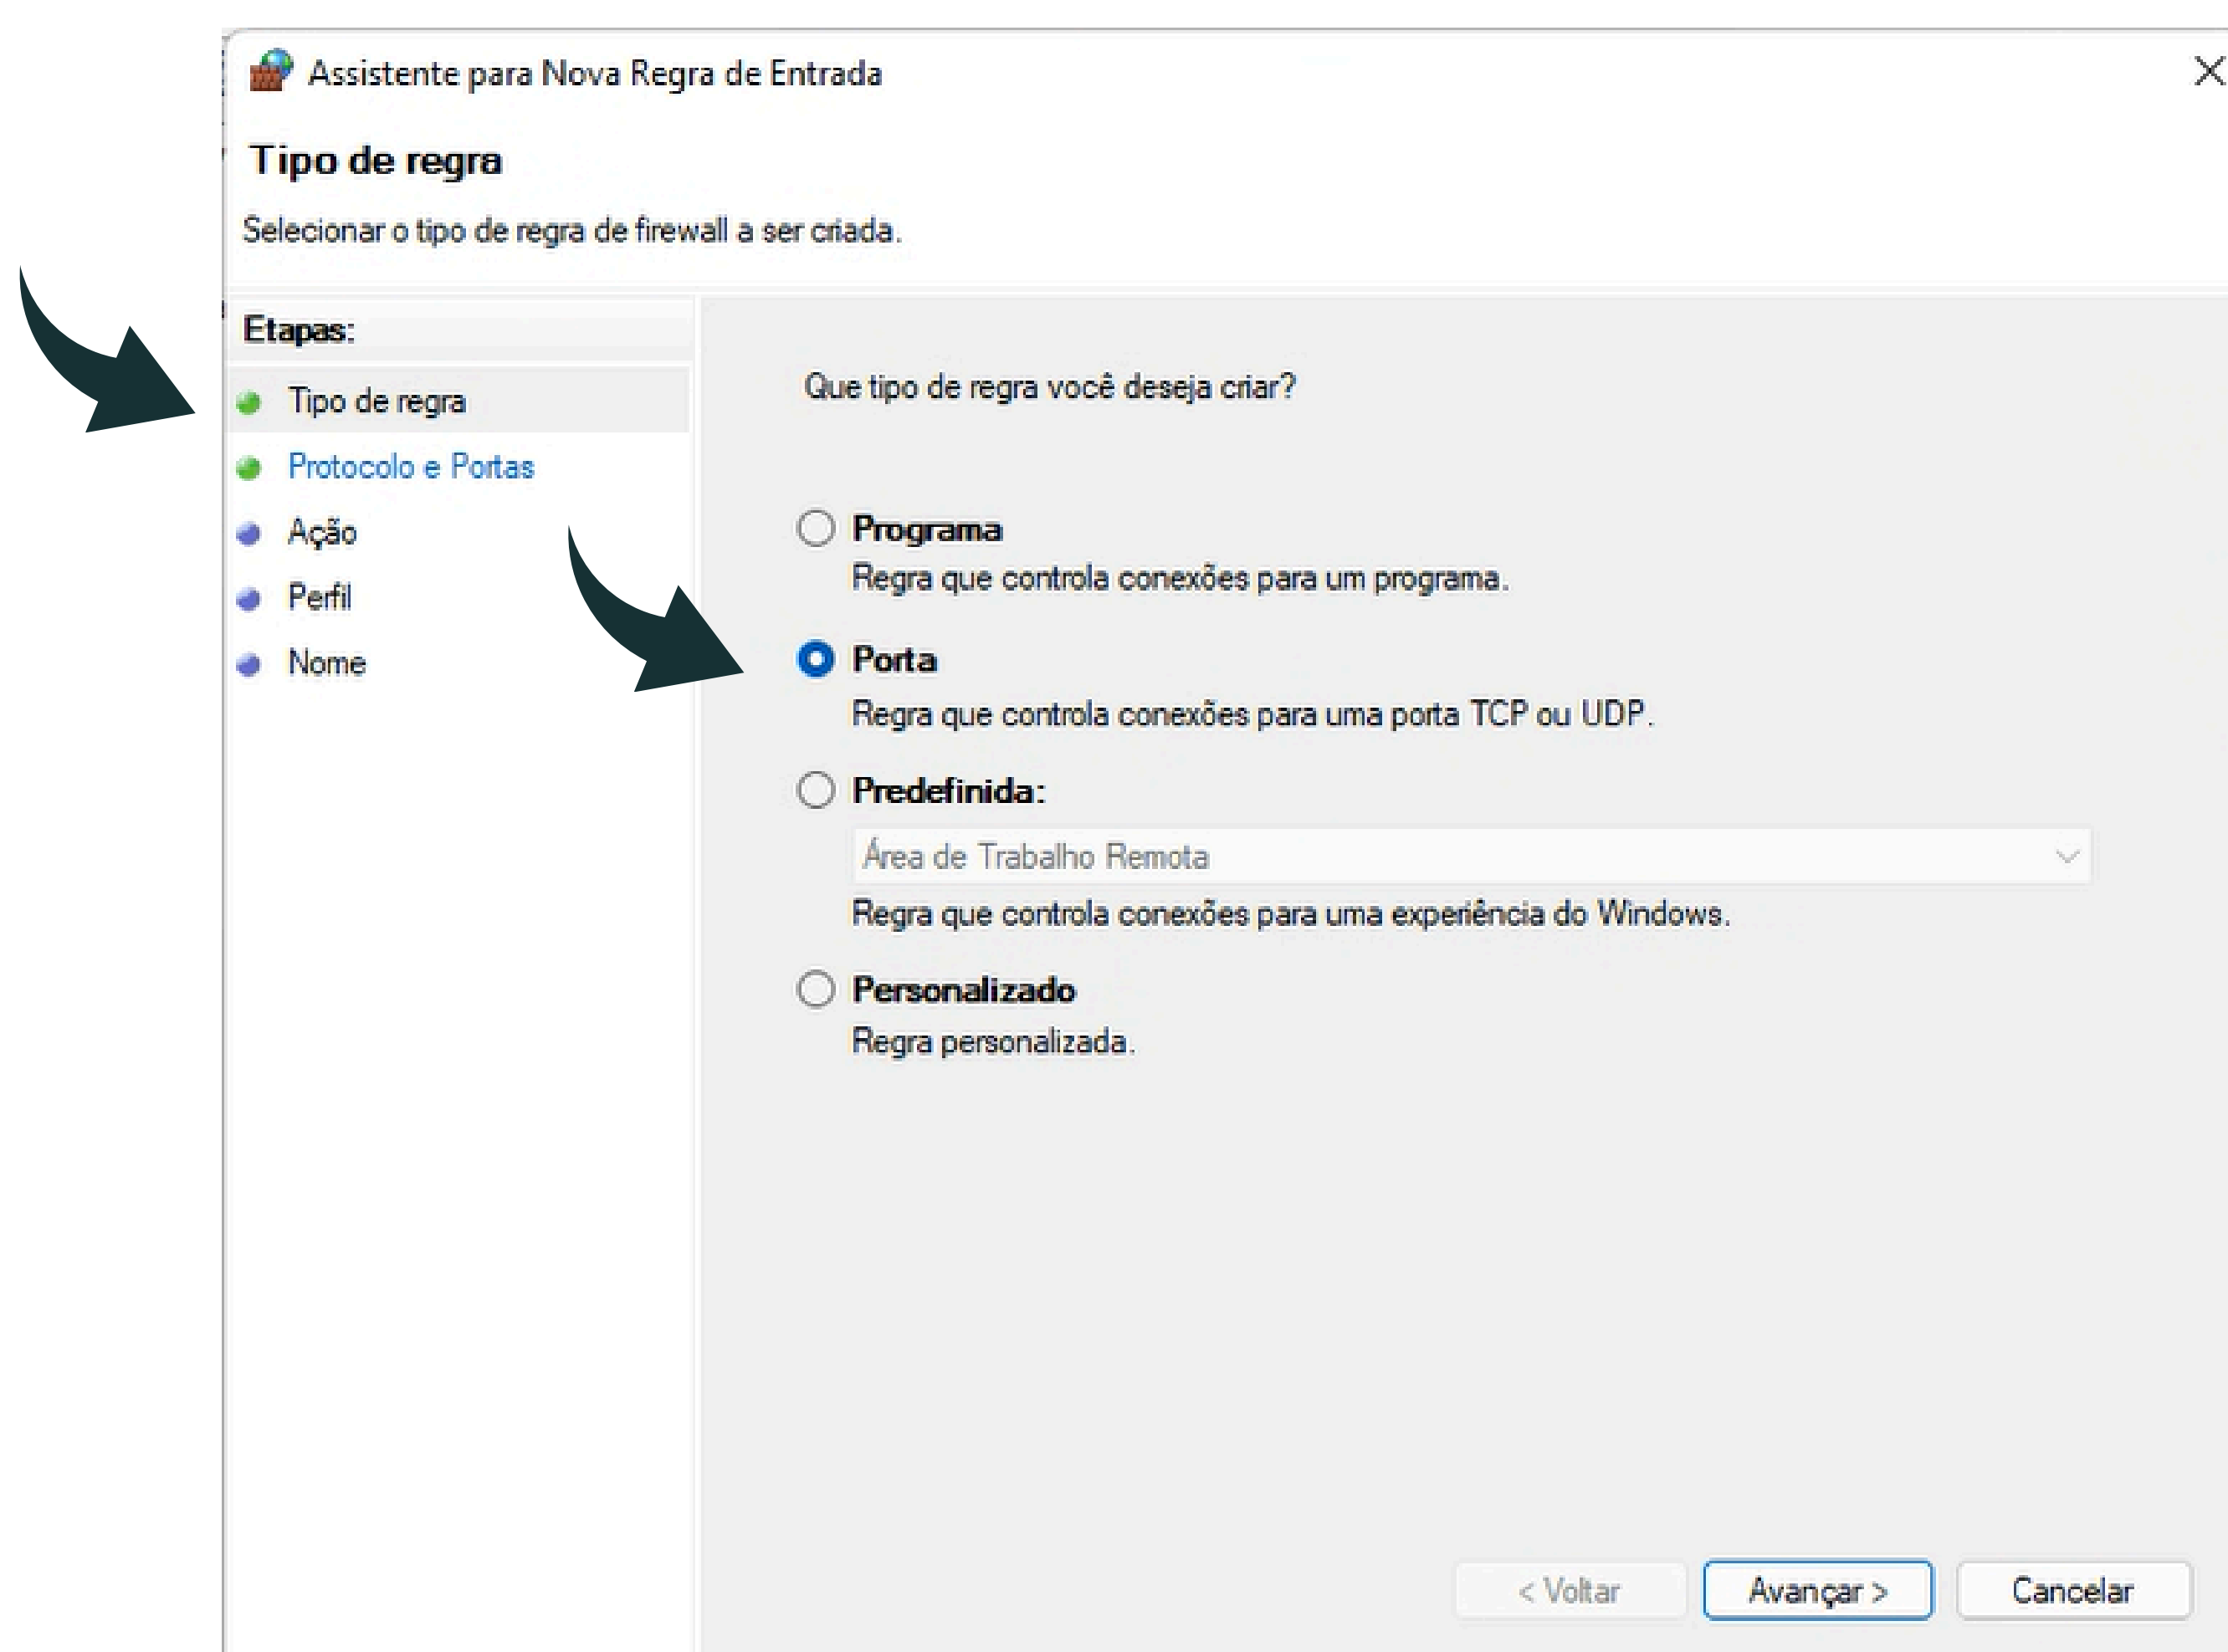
Assistente para Nova Regra de Entrada

Tipo de regra

Selecionar o tipo de regra de firewall a ser criada.

Etapas:

Tipo de regra

Protocolo e Portas

Ação

Perfil

Nome

Que tipo de regra você deseja criar?

Programa
Regra que controla conexões para um programa.

Porta
Regra que controla conexões para uma porta TCP ou UDP.

Predefinida:
Área de Trabalho Remota
Regra que controla conexões para uma experiência do Windows.

Personalizado
Regra personalizada.

< Voltar

Avançar >

Cancelar